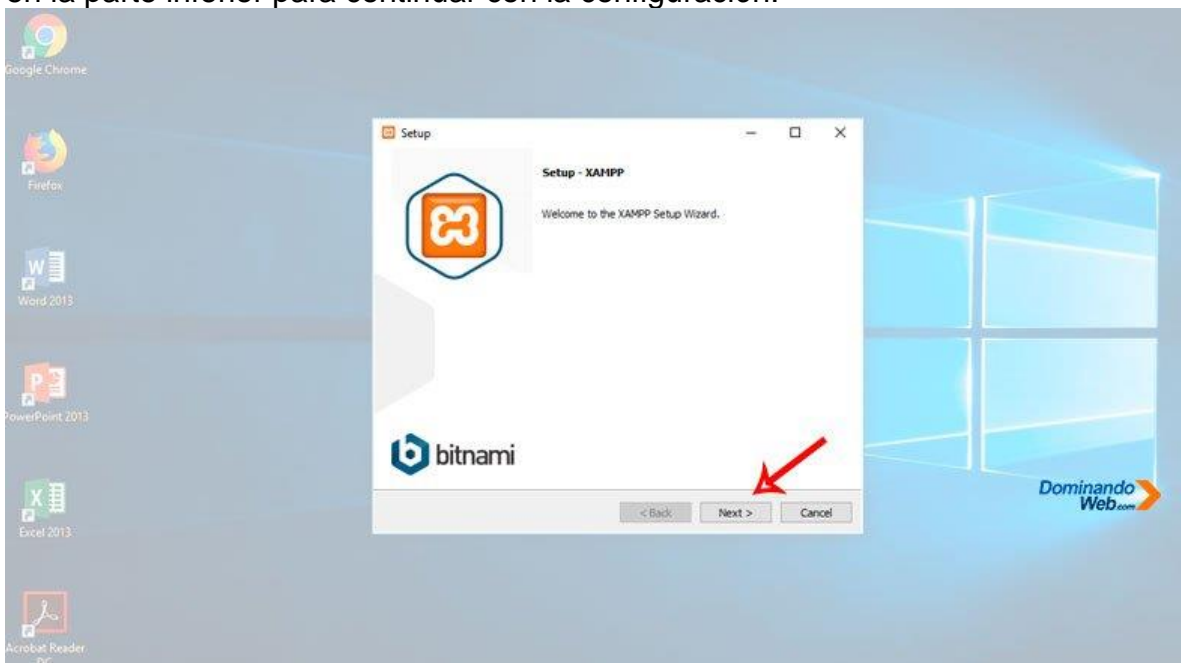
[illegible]n la parte inferior para continuar con la configuración.

Google Chrome

Firefox

Word 2013

PowerPoint 2013

Excel 2013

Acrobat Reader DC

Setup

Setup - XAMPP

Welcome to the XAMPP Setup Wizard.

bitnami

< Back

Next >

Cancel

Dominando Web.com